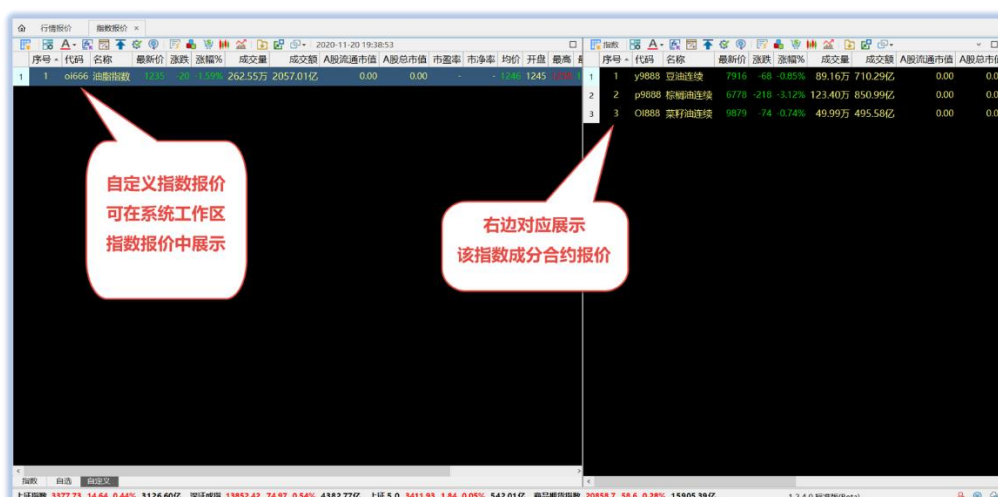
行情报价 指数报价 ×

2020-11-20 19:38:53

| 序号 | 代码 | 名称 | 最新价 | 涨跌 | 涨幅% | 成交量 | 成交额 | A股流通市值 | A股总市值 | 市盈率 | 市净率 | 均价 | 开盘 | 最高 |
|---|---|---|---|---|---|---|---|---|---|---|---|---|---|---|
| 1 | oi666 | 油脂指数 | 1235 | -20 | -1.59% | 262.55万 | 2057.01亿 | 0.00 | 0.00 | - | - | 1246 | 1245 | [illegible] |

自定义指数报价
可在系统工作区
指数报价中展示

指数

| 序号 | 代码 | 名称 | 最新价 | 涨跌 | 涨幅% | 成交量 | 成交额 | A股流通市值 | A股总市值 |
|---|---|---|---|---|---|---|---|---|---|
| 1 | y9888 | 豆油连续 | 7916 | -68 | -0.85% | 89.16万 | 710.29亿 | 0.00 | 0.0 |
| 2 | p9888 | 棕榈油连续 | 6778 | -218 | -3.12% | 123.40万 | 850.99亿 | 0.00 | 0.0 |
| 3 | OI888 | 菜籽油连续 | 9879 | -74 | -0.74% | 49.99万 | 495.58亿 | 0.00 | 0.0 |

右边对应展示
该指数成分合约报价

指数 自选 自定义

上证指数 3377.73 14.64 0.44% 3126.60亿 深证成指 13852.42 74.97 0.54% 4383.77亿 上证 5.0 3411.93 1.84 0.05% 542.01亿 商品期货指数 20858.7 58.6 0.28% 15905.39亿 1.2.4.0 标准版(Beta)